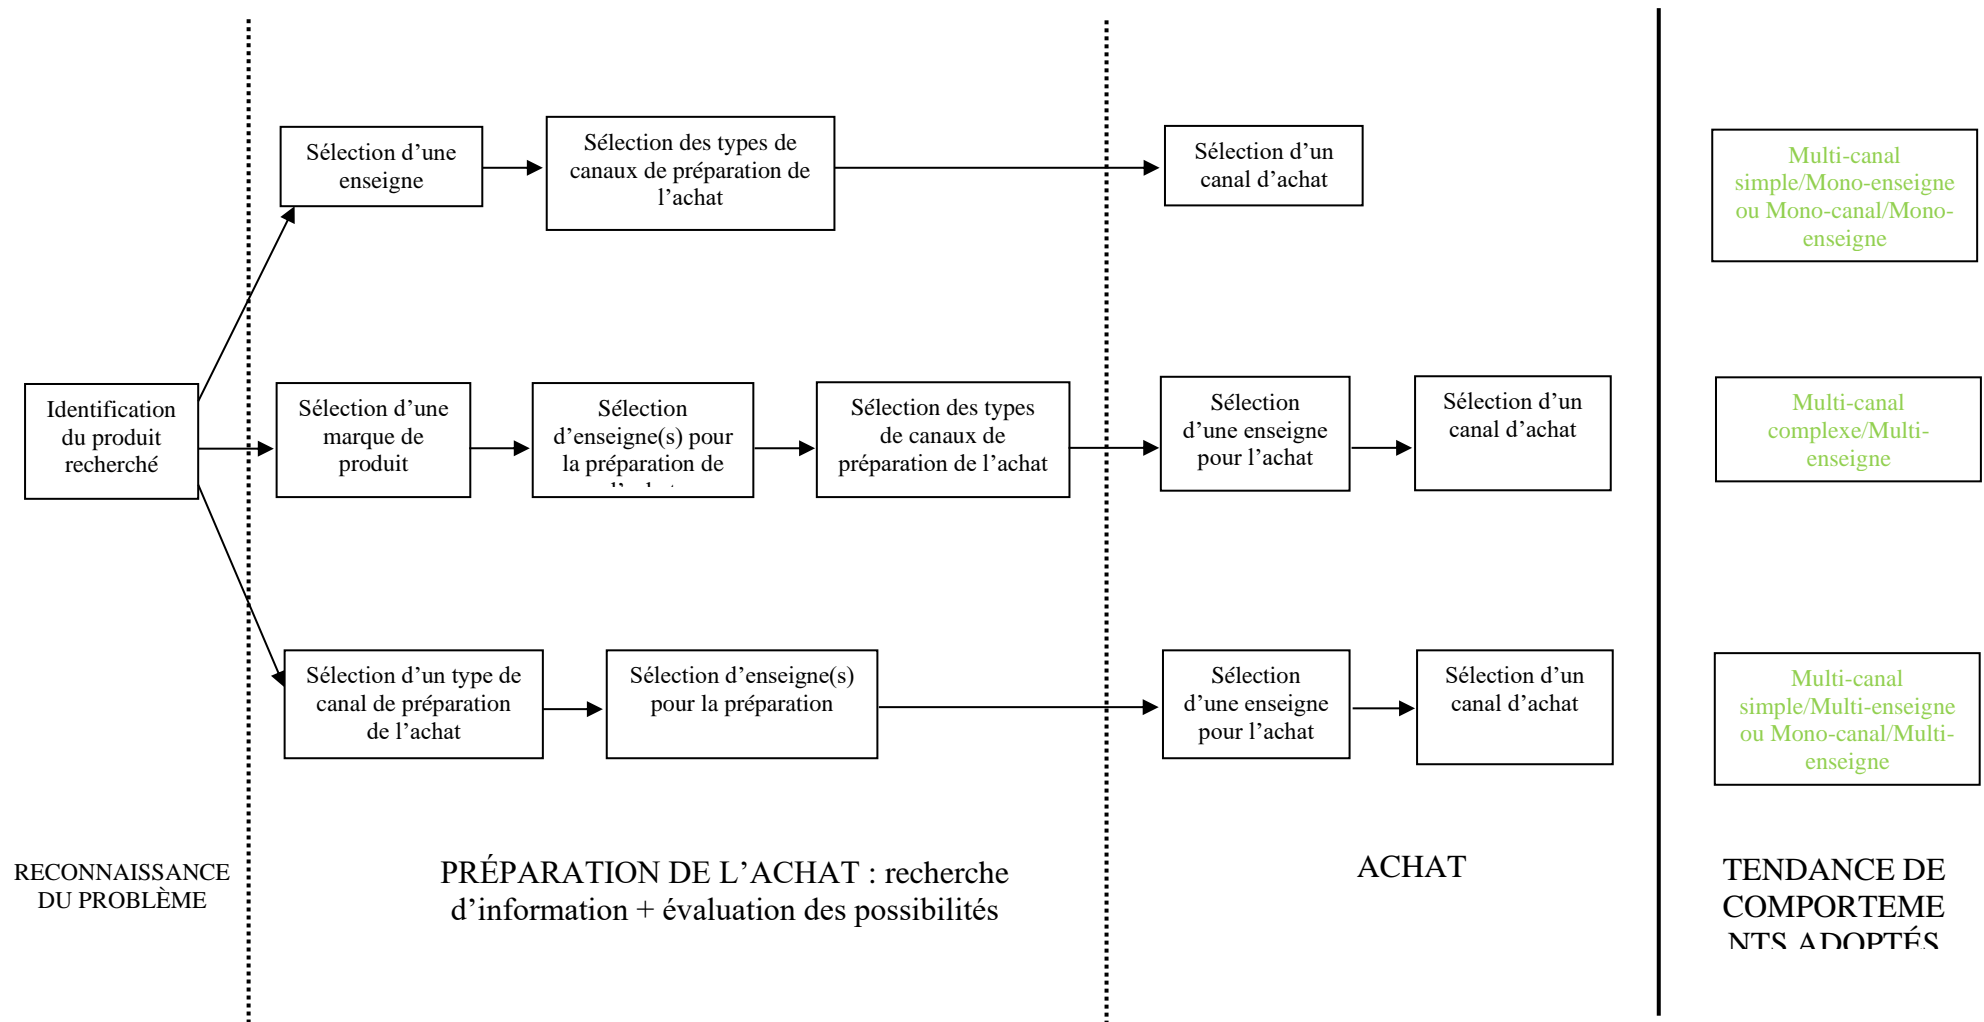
Identification du produit recherché

Sélection d'une enseigne

Sélection des types de canaux de préparation de l'achat

Sélection d'un canal d'achat

Multi-canal simple/Mono-enseigne ou Mono-canal/Mono-enseigne

Sélection d'une marque de produit

Sélection d'enseigne(s) pour la préparation de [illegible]

Sélection des types de canaux de préparation de l'achat

Sélection d'une enseigne pour l'achat

Sélection d'un canal d'achat

Multi-canal complexe/Multi-enseigne

Sélection d'un type de canal de préparation de l'achat

Sélection d'enseigne(s) pour la préparation

Sélection d'une enseigne pour l'achat

Sélection d'un canal d'achat

Multi-canal simple/Multi-enseigne ou Mono-canal/Multi-enseigne

RECONNAISSANCE DU PROBLÈME

PRÉPARATION DE L'ACHAT : recherche d'information + évaluation des possibilités

ACHAT

TENDANCE DE COMPORTEMENTS ADOPTÉS